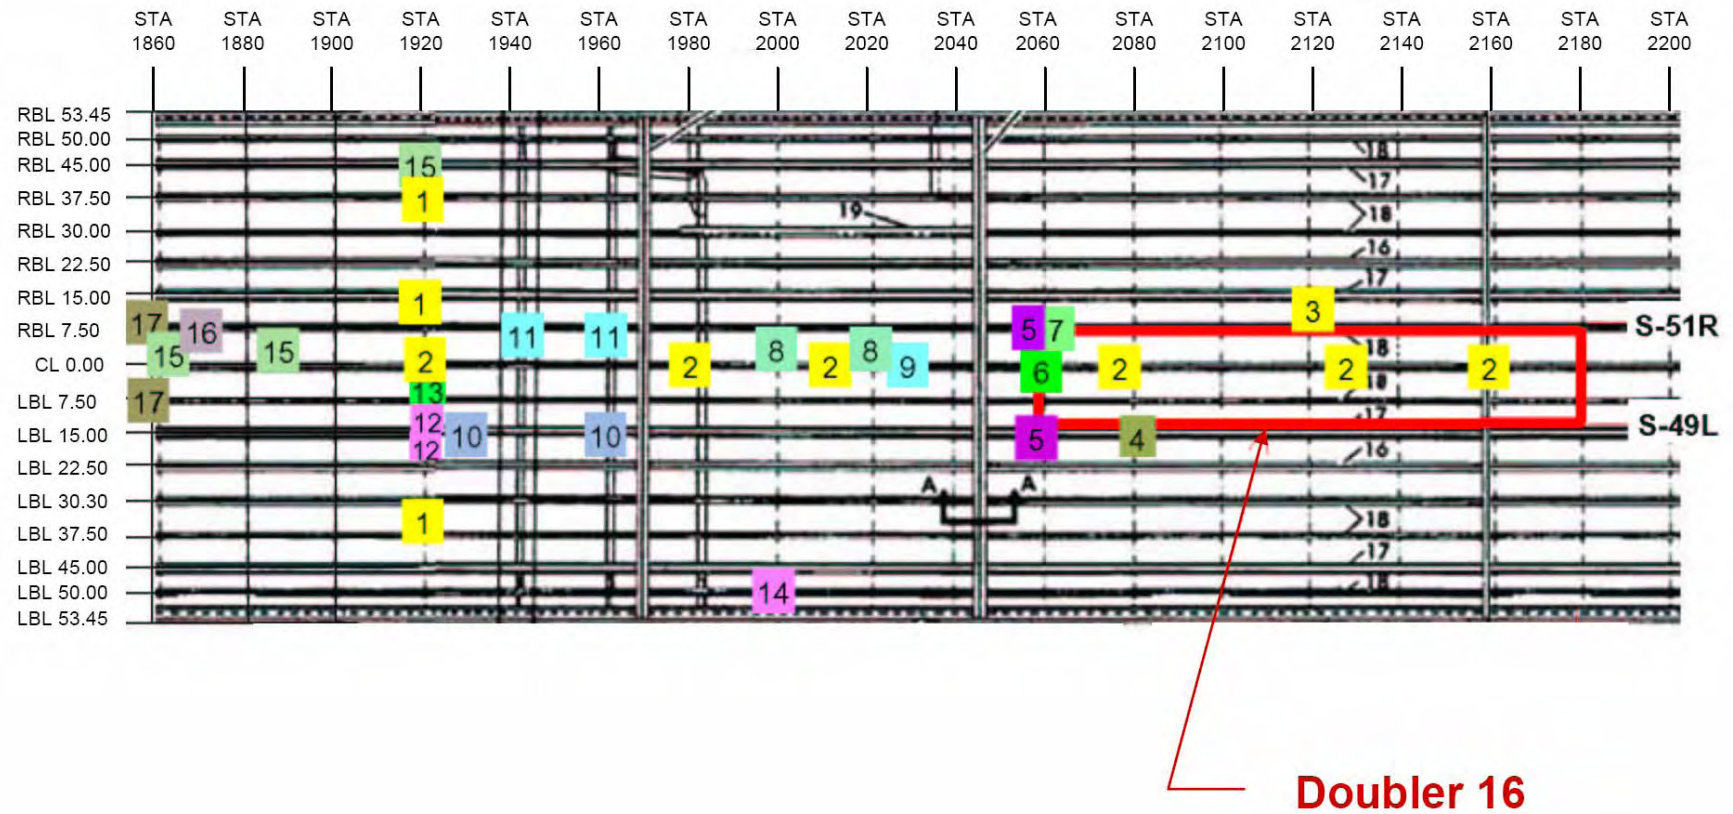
STA 1860 STA 1880 STA 1900 STA 1920 STA 1940 STA 1960 STA 1980 STA 2000 STA 2020 STA 2040 STA 2060 STA 2080 STA 2100 STA 2120 STA 2140 STA 2160 STA 2180 STA 2200

RBL 53.45
RBL 50.00
RBL 45.00
RBL 37.50
RBL 30.00
RBL 22.50
RBL 15.00
RBL 7.50
CL 0.00
LBL 7.50
LBL 15.00
LBL 22.50
LBL 30.30
LBL 37.50
LBL 45.00
LBL 50.00
LBL 53.45

15
1
19
18
17
18
16
17
1
3
17
16
15
11
11
5
7
S-51R
15
2
8
2
8
9
6
2
18
2
18
2
13
17
17
12
10
10
5
4
S-49L
12
16
A
A
1
18
17
14
18

Doubler 16